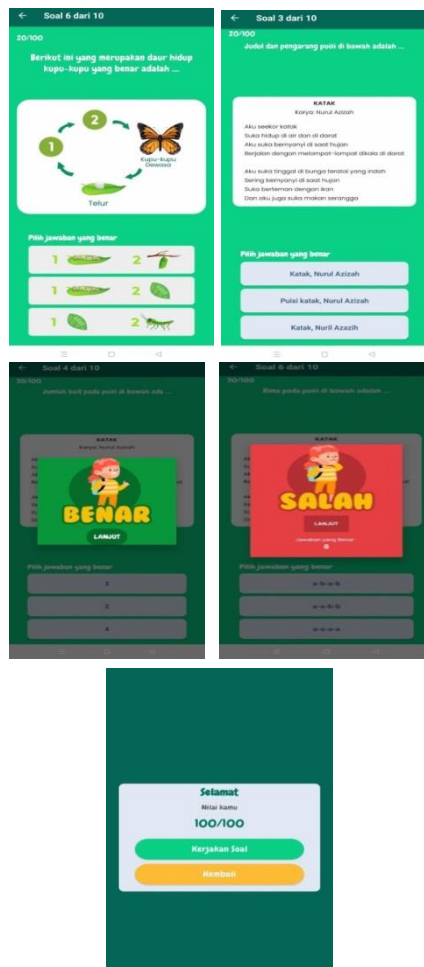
← Soal 6 dari 10

20/100

Berikut ini yang merupakan daur hidup kupu-kupu yang benar adalah ...

1

2

Kupu-kupu Dewasa

Telur

Pilih jawaban yang benar

1 2

1 2

1 2

← Soal 3 dari 10

20/100

Judul dan pengarang puisi di bawah adalah ...

KATAK
Karya: Nurul Azizah

Aku seekor katak
Suka hidup di air dan di darat
Aku suka bernyanyi di saat hujan
Berjalan dengan melompat-lompat dikala di darat

Aku suka tinggal di bunga teratai yang indah
Sering bernyanyi di saat hujan
Suka berteman dengan ikan
Dan aku juga suka makan serangga

Pilih jawaban yang benar

Katak, Nurul Azizah

Puisi katak, Nurul Azizah

Katak, Nuril Azazih

← Soal 4 dari 10

30/100

Jumlah bait pada puisi di bawah ada ...

KATAK
Karya: Nurul Azizah

BENAR

LANJUT

Pilih jawaban yang benar

3

2

4

← Soal 6 dari 10

30/100

Rima pada puisi di bawah adalah ...

KATAK

SALAH

LANJUT

Jawaban yang Benar :
B

Pilih jawaban yang benar

a-b-a-b

a-a-b-b

a-a-a-a

Selamat

Nilai kamu

100/100

Kerjakan Soal

Kembali